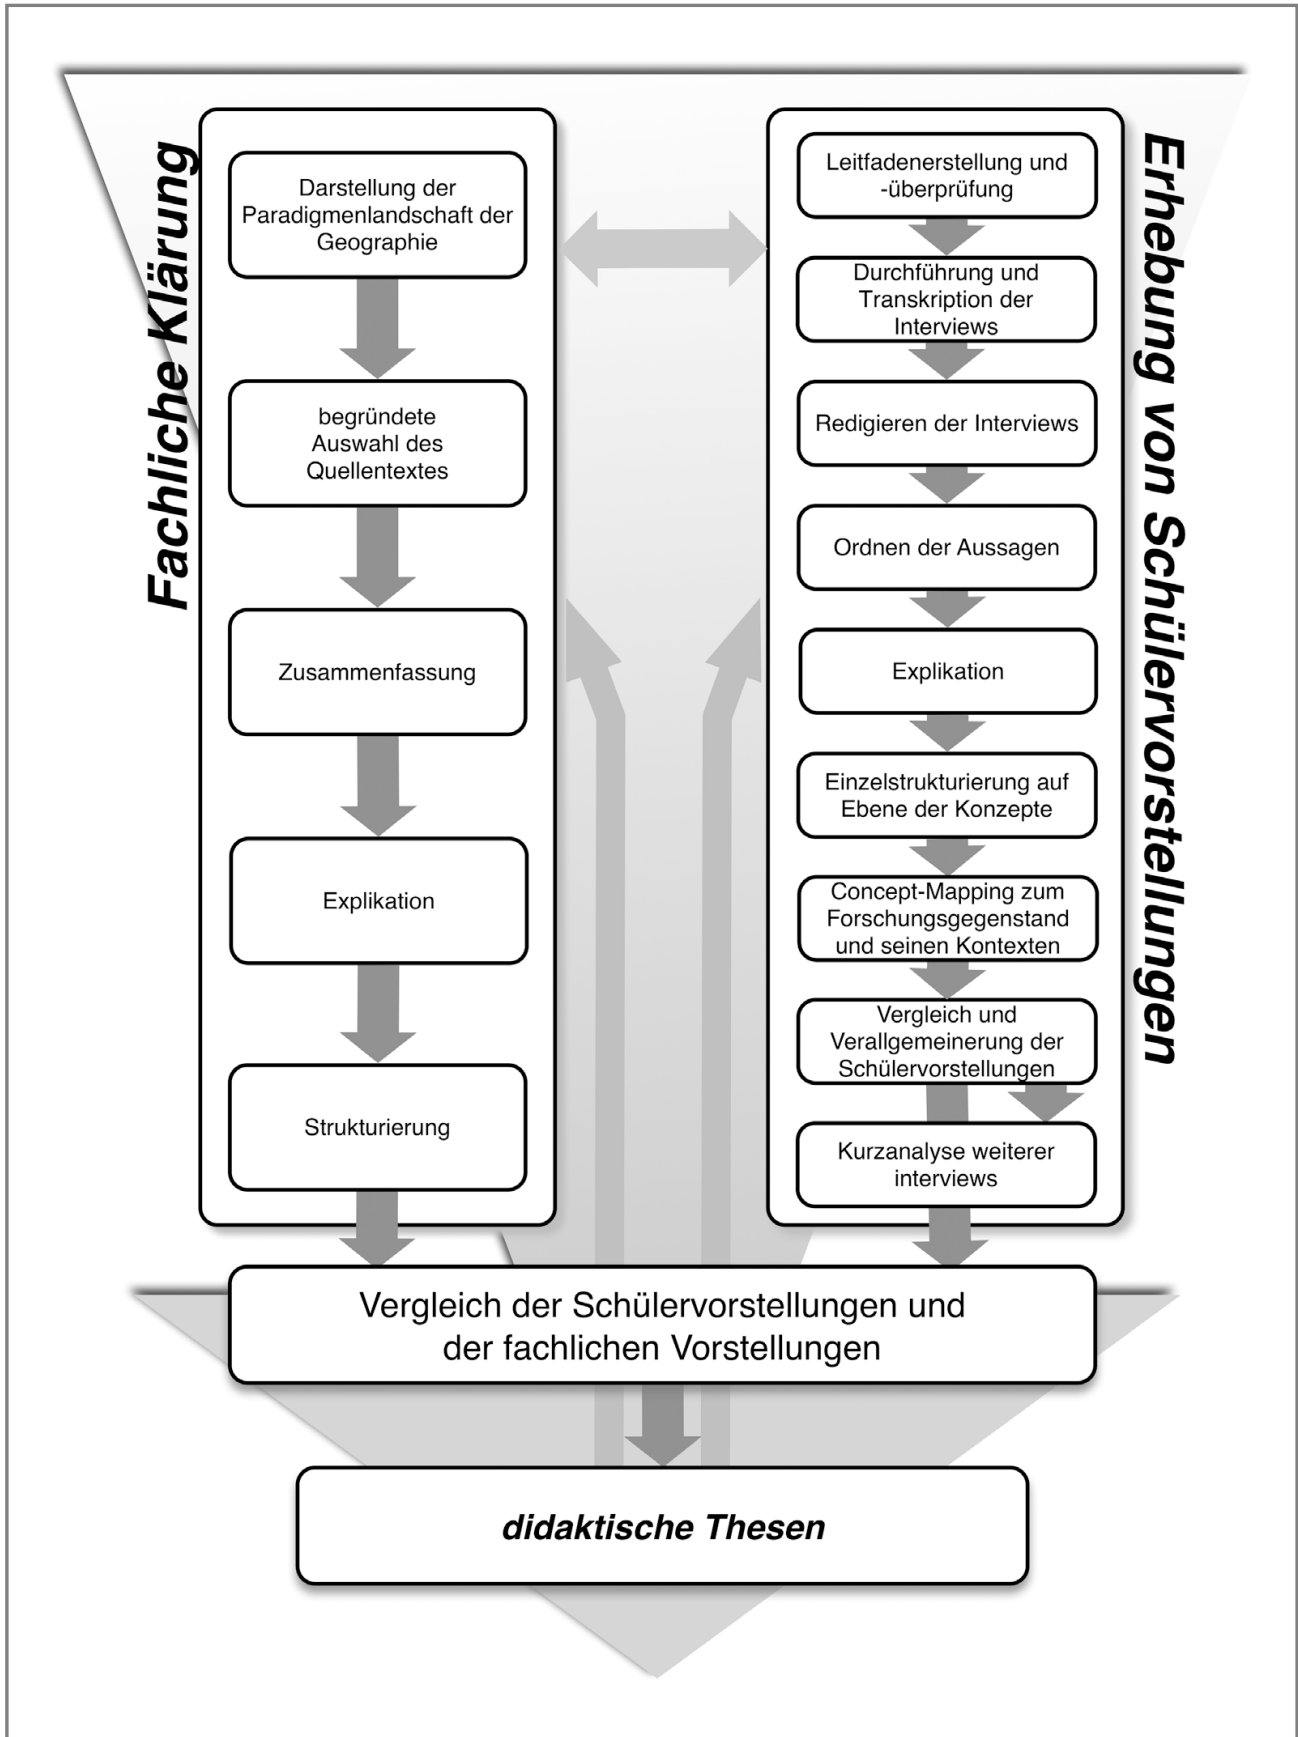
Fachliche Klärung

Darstellung der Paradigmenlandschaft der Geographie

begründete Auswahl des Quellentextes

Zusammenfassung

Explikation

Strukturierung

Erhebung von Schülervorstellungen

Leitfadenerstellung und -überprüfung

Durchführung und Transkription der Interviews

Redigieren der Interviews

Ordnen der Aussagen

Explikation

Einzelstrukturierung auf Ebene der Konzepte

Concept-Mapping zum Forschungsgegenstand und seinen Kontexten

Vergleich und Verallgemeinerung der Schülervorstellungen

Kurzanalyse weiterer interviews

Vergleich der Schülervorstellungen und der fachlichen Vorstellungen

didaktische Thesen